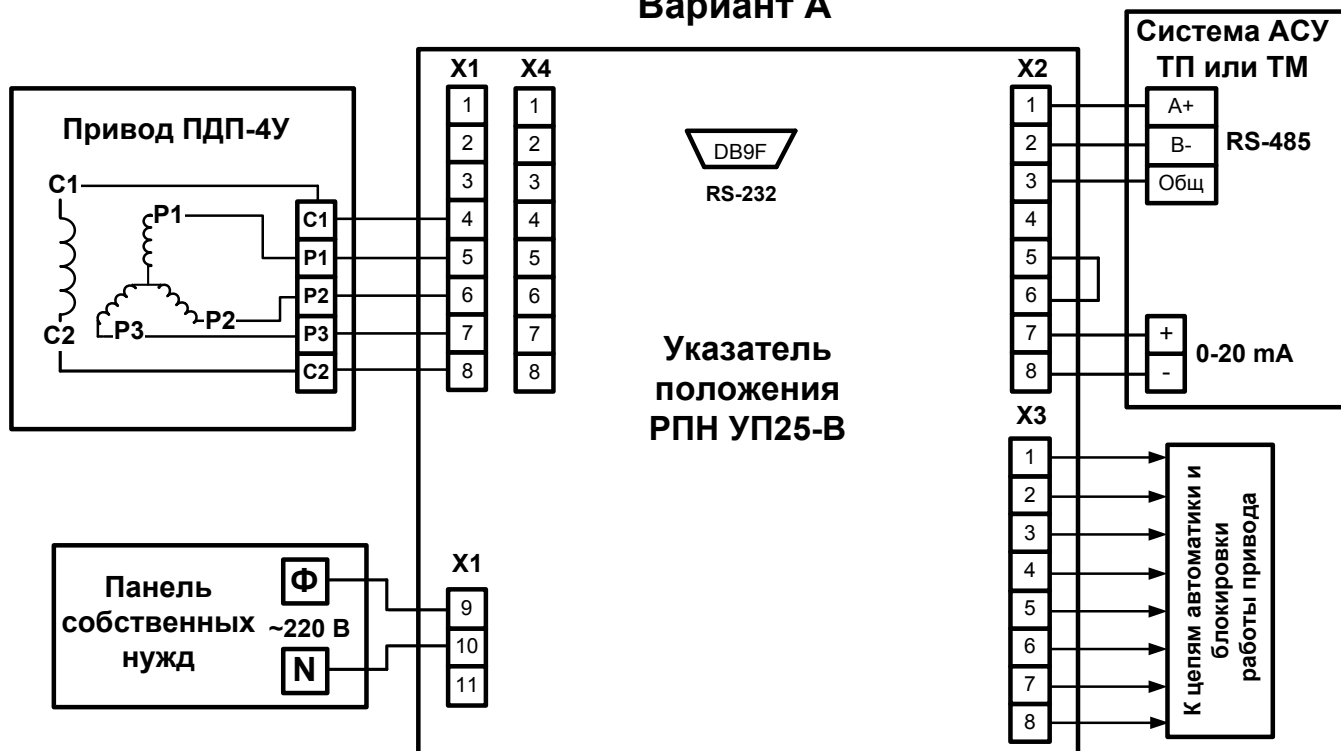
Вариант А

Привод ПДП-4У

C1
P1
C2
P3
P2

C1
P1
P2
P3
C2

X1
1
2
3
4
5
6
7
8

X4
1
2
3
4
5
6
7
8

DB9F
RS-232

Указатель положения РПН УП25-В

X2
1
2
3
4
5
6
7
8

Система АСУ ТП или ТМ

A+
B-
Общ
RS-485

+
-
0-20 mA

X3
1
2
3
4
5
6
7
8

К цепям автоматики и блокировки работы привода

Панель собственных нужд
Ф
~220 В
N

X1
9
10
11